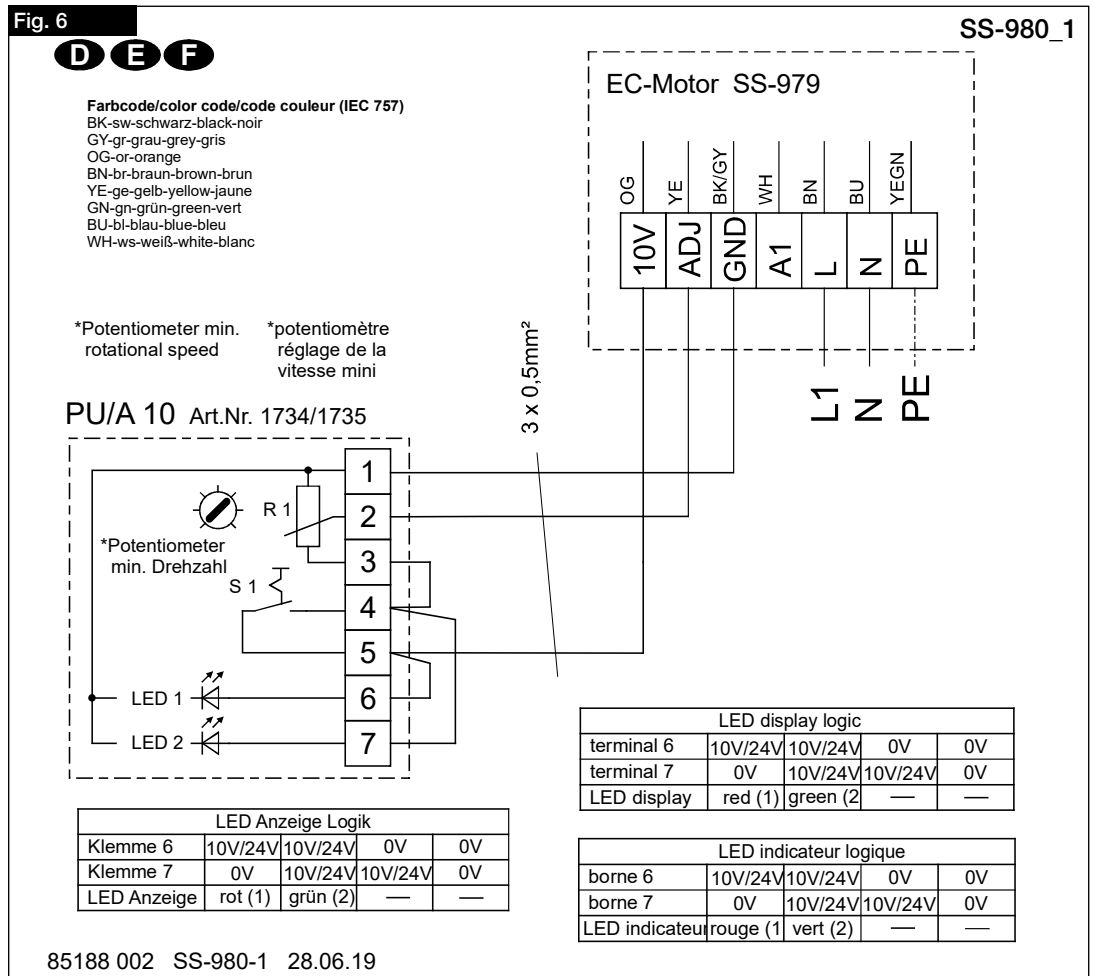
Fig. 6

D E F

SS-980_1

Farbcode/color code/code couleur (IEC 757)
BK-sw-schwarz-black-noir
GY-gr-grau-grey-gris
OG-or-orange
BN-br-braun-brown-brun
YE-ge-gelb-yellow-jaune
GN-gn-grün-green-vert
BU-bl-blau-blue-bleu
WH-ws-weiß-white-blanc

EC-Motor SS-979

OG YE BK/GY WH BN BU YEGN

10V ADJ GND A1 L N PE

L1 N PE

3 x 0,5mm²

*Potentiometer min. rotational speed

*potentiomètre réglage de la vitesse mini

PU/A 10 Art.Nr. 1734/1735

R 1

*Potentiometer min. Drehzahl

S 1

LED 1

LED 2

1
2
3
4
5
6
7

| LED display logic | | | | |
|---|---|---|---|---|
| terminal 6 | 10V/24V | 10V/24V | 0V | 0V |
| terminal 7 | 0V | 10V/24V | 10V/24V | 0V |
| LED display | red (1) | green (2 | — | — |

| LED Anzeige Logik | | | | |
|---|---|---|---|---|
| Klemme 6 | 10V/24V | 10V/24V | 0V | 0V |
| Klemme 7 | 0V | 10V/24V | 10V/24V | 0V |
| LED Anzeige | rot (1) | grün (2) | — | — |

| LED indicateur logique | | | | |
|---|---|---|---|---|
| borne 6 | 10V/24V | 10V/24V | 0V | 0V |
| borne 7 | 0V | 10V/24V | 10V/24V | 0V |
| LED indicateur | rouge (1 | vert (2) | — | — |

85188 002 SS-980-1 28.06.19